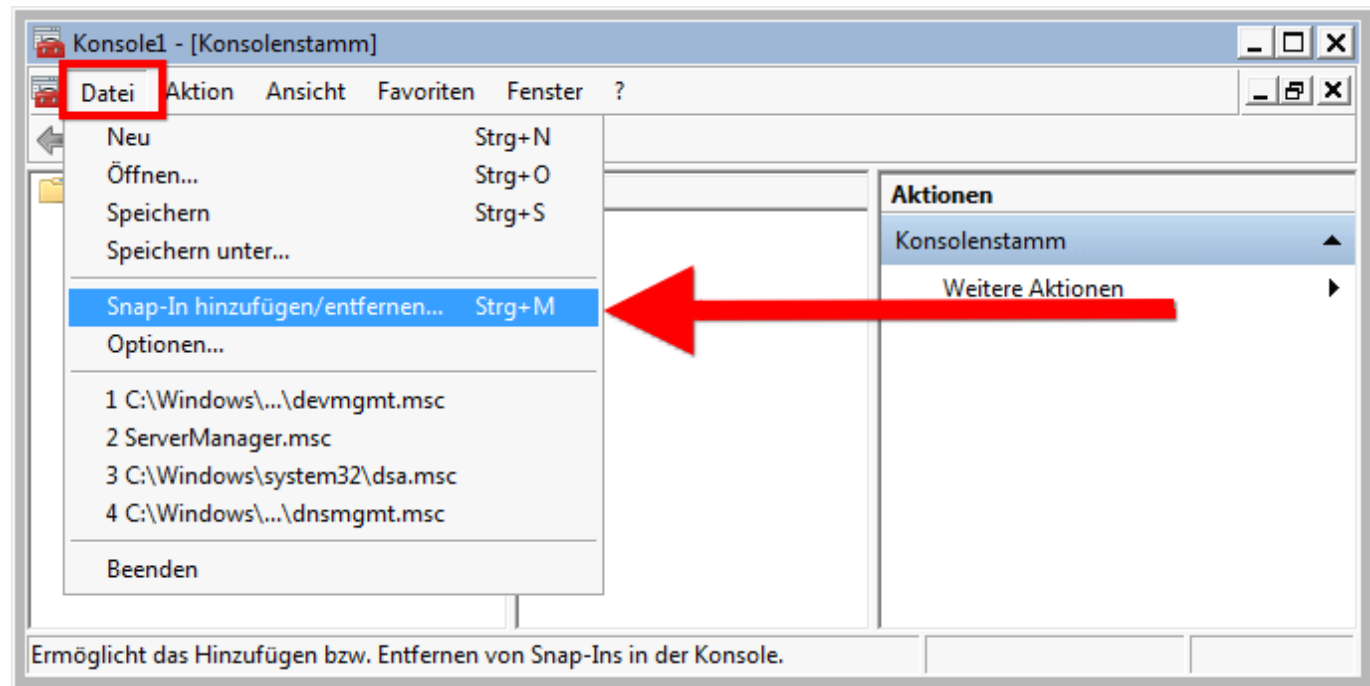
Konsole1 - [Konsolenstamm]

Datei Aktion Ansicht Favoriten Fenster ?

Neu Strg+N
Öffnen... Strg+O
Speichern Strg+S
Speichern unter...
Snap-In hinzufügen/entfernen... Strg+M
Optionen...
1 C:\Windows\...\devmgmt.msc
2 ServerManager.msc
3 C:\Windows\system32\dsa.msc
4 C:\Windows\...\dnsmgmt.msc
Beenden

Aktionen
Konsolenstamm
Weitere Aktionen

Ermöglicht das Hinzufügen bzw. Entfernen von Snap-Ins in der Konsole.